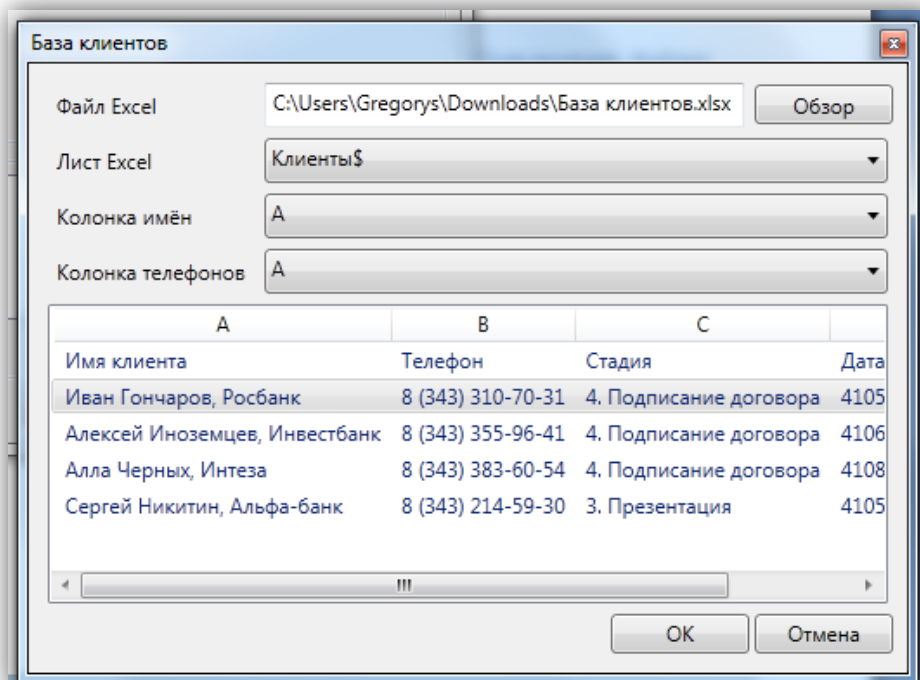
База клиентов

Файл Excel C:\Users\Gregorys\Downloads\База клиентов.xlsx Обзор

Лист Excel Клиенты$

Колонка имён A

Колонка телефонов A

| A | B | C | |
|---|---|---|---|
| Имя клиента | Телефон | Стадия | Дата |
| Иван Гончаров, Росбанк | 8 (343) 310-70-31 | 4. Подписание договора | 4105 |
| Алексей Иноземцев, Инвестбанк | 8 (343) 355-96-41 | 4. Подписание договора | 4106 |
| Алла Черных, Интеза | 8 (343) 383-60-54 | 4. Подписание договора | 4108 |
| Сергей Никитин, Альфа-банк | 8 (343) 214-59-30 | 3. Презентация | 4105 |

OK Отмена